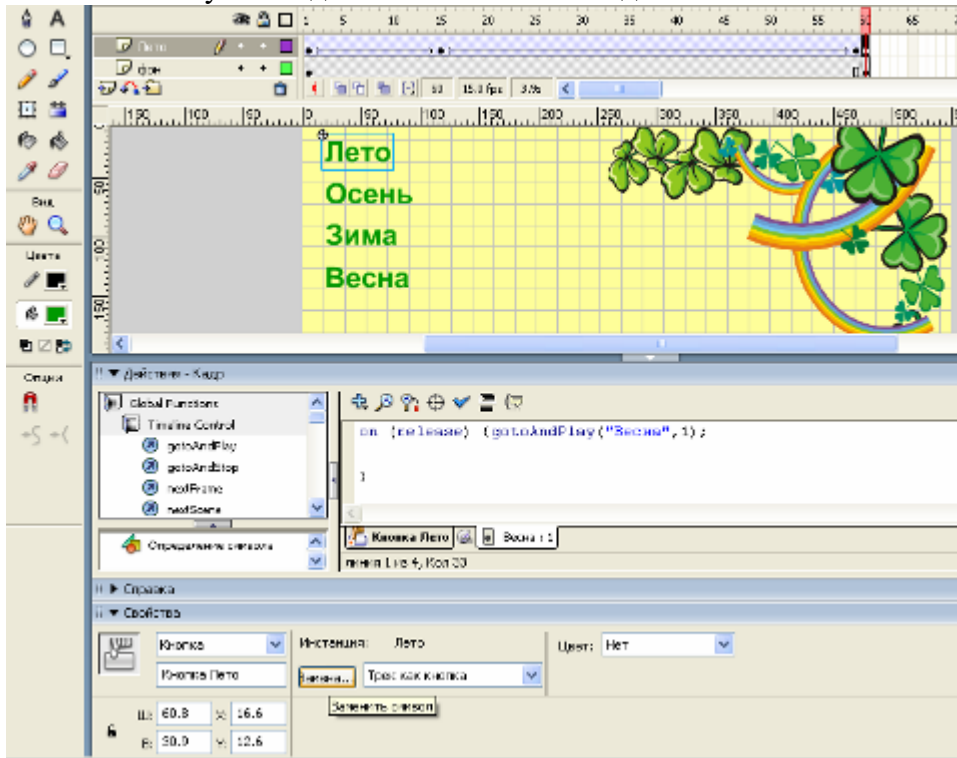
Вид

Цвета

Опции

1 5 10 15 20 25 30 35 40 45 50 55 60 65

Лето

фон

10 15.0 fps 3.7s

150 100 50 0 50 100 150 200 250 300 350 400 450 500

Лето

Осень

Зима

Весна

Действия - Кадр

Global Functions

Timeline Control

gotoAndPlay

gotoAndStop

nextFrame

nextScene

Определение символа

on (release) {gotoAndPlay("Весна",1);

}

Кнопка Лето

Весна : 1

линия Line 4, Кол 20

Справка

Свойства

Кнопка

Инстанция: Лето

Цвет: Нет

Кнопка Лето

Замена...

Трек как кнопка

Заменить символ

Ш: 60.8 X: 16.6

В: 30.0 Y: 12.6